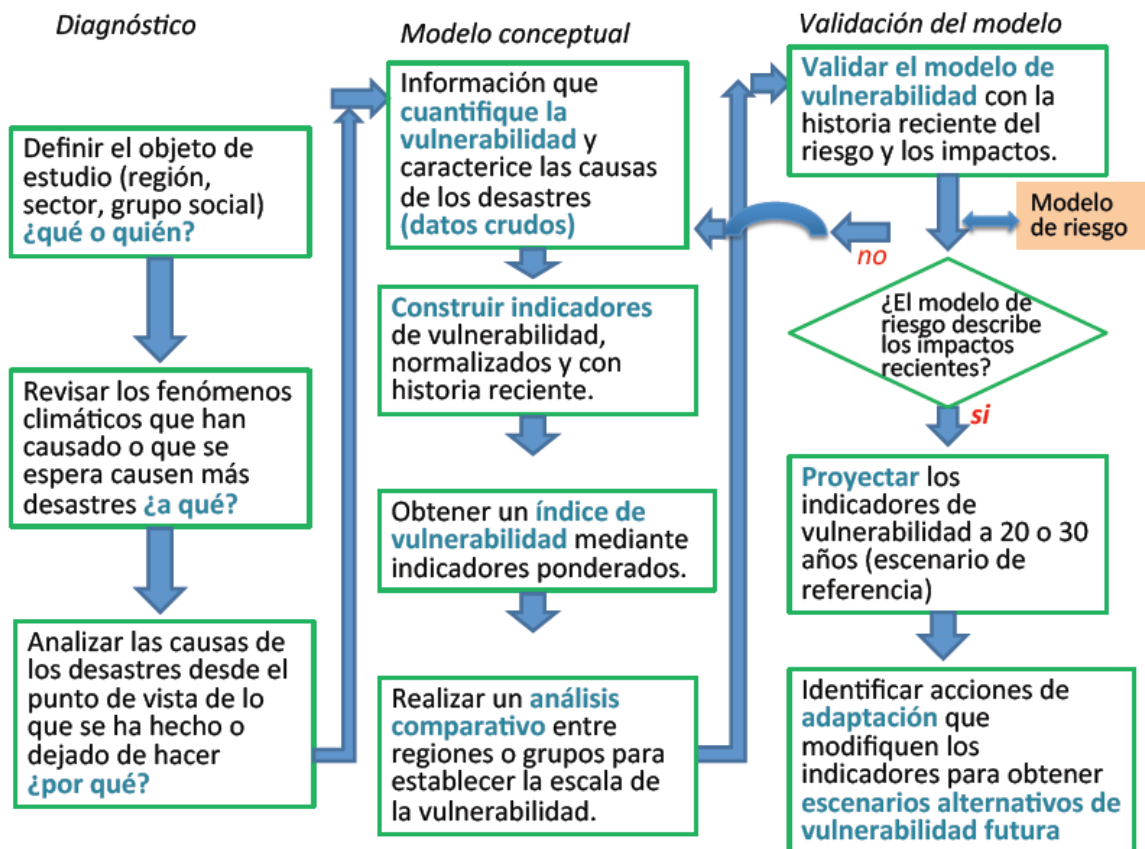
Diagnóstico

Definir el objeto de estudio (región, sector, grupo social) ¿qué o quién?

Revisar los fenómenos climáticos que han causado o que se espera causen más desastres ¿a qué?

Analizar las causas de los desastres desde el punto de vista de lo que se ha hecho o dejado de hacer ¿por qué?

Modelo conceptual

Información que cuantifique la vulnerabilidad y caracterice las causas de los desastres (datos crudos)

Construir indicadores de vulnerabilidad, normalizados y con historia reciente.

Obtener un índice de vulnerabilidad mediante indicadores ponderados.

Realizar un análisis comparativo entre regiones o grupos para establecer la escala de la vulnerabilidad.

Validación del modelo

Validar el modelo de vulnerabilidad con la historia reciente del riesgo y los impactos.

Modelo de riesgo

no

¿El modelo de riesgo describe los impactos recientes?

si

Proyectar los indicadores de vulnerabilidad a 20 o 30 años (escenario de referencia)

Identificar acciones de adaptación que modifiquen los indicadores para obtener escenarios alternativos de vulnerabilidad futura